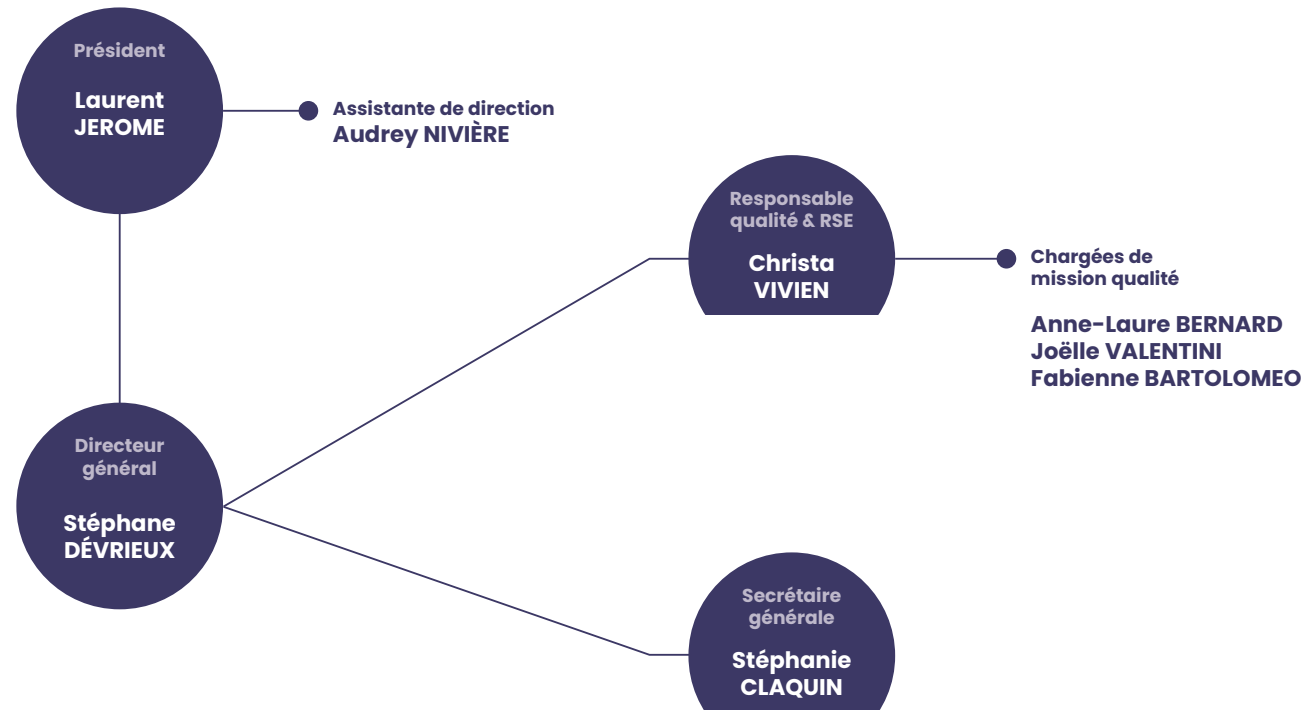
Président

Laurent JEROME

Assistante de direction
Audrey NIVIÈRE

Responsable qualité & RSE

Christa VIVIEN

Chargées de mission qualité

Anne-Laure BERNARD
Joëlle VALENTINI
Fabienne BARTOLOMEO

Directeur général

Stéphane DÉVRIEUX

Secrétaire générale

Stéphanie CLAQUIN